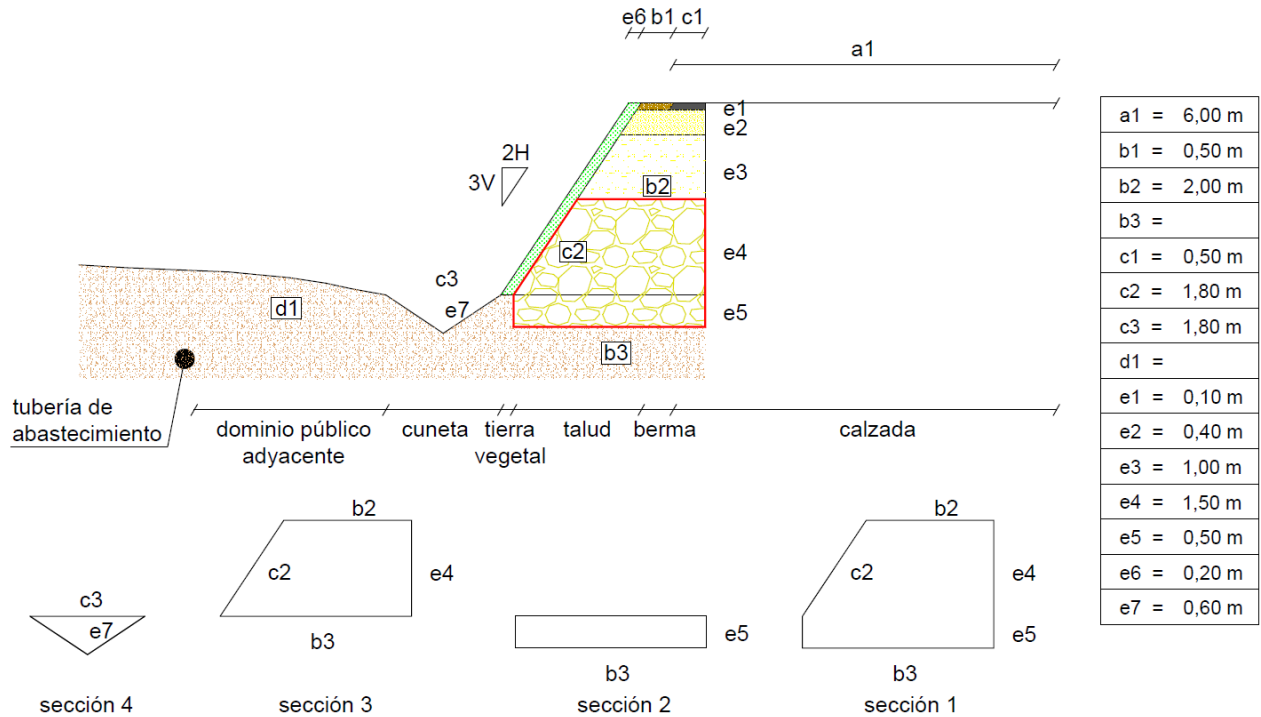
e6 b1 c1

a1

e1
e2
e3
e4
e5

2H
3V

b2
c2
c3
e7
d1
b3

tubería de abastecimiento

dominio público adyacente
cuneta
tierra vegetal
talud
berma
calzada

| | |
|---|---|
| a1 = | 6,00 m |
| b1 = | 0,50 m |
| b2 = | 2,00 m |
| b3 = | |
| c1 = | 0,50 m |
| c2 = | 1,80 m |
| c3 = | 1,80 m |
| d1 = | |
| e1 = | 0,10 m |
| e2 = | 0,40 m |
| e3 = | 1,00 m |
| e4 = | 1,50 m |
| e5 = | 0,50 m |
| e6 = | 0,20 m |
| e7 = | 0,60 m |

c3
e7
sección 4

b2
c2
e4
b3
sección 3

e5
b3
sección 2

b2
c2
e4
e5
b3
sección 1